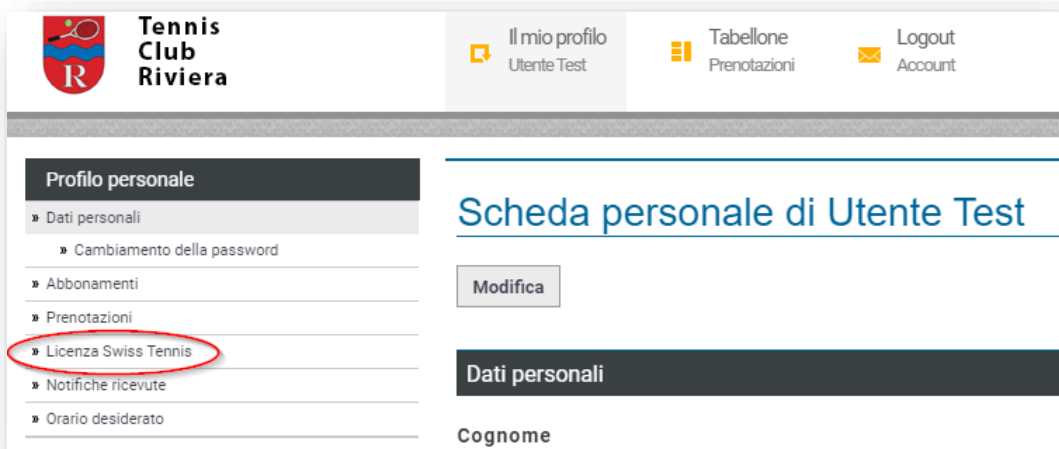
R

Tennis Club Riviera

Il mio profilo
Utente Test

Tabellone
Prenotazioni

Logout
Account

Profilo personale

» Dati personali

» Cambiamento della password

» Abbonamenti

» Prenotazioni

» Licenza Swiss Tennis

» Notifiche ricevute

» Orario desiderato

Scheda personale di Utente Test

Modifica

Dati personali

Cognome